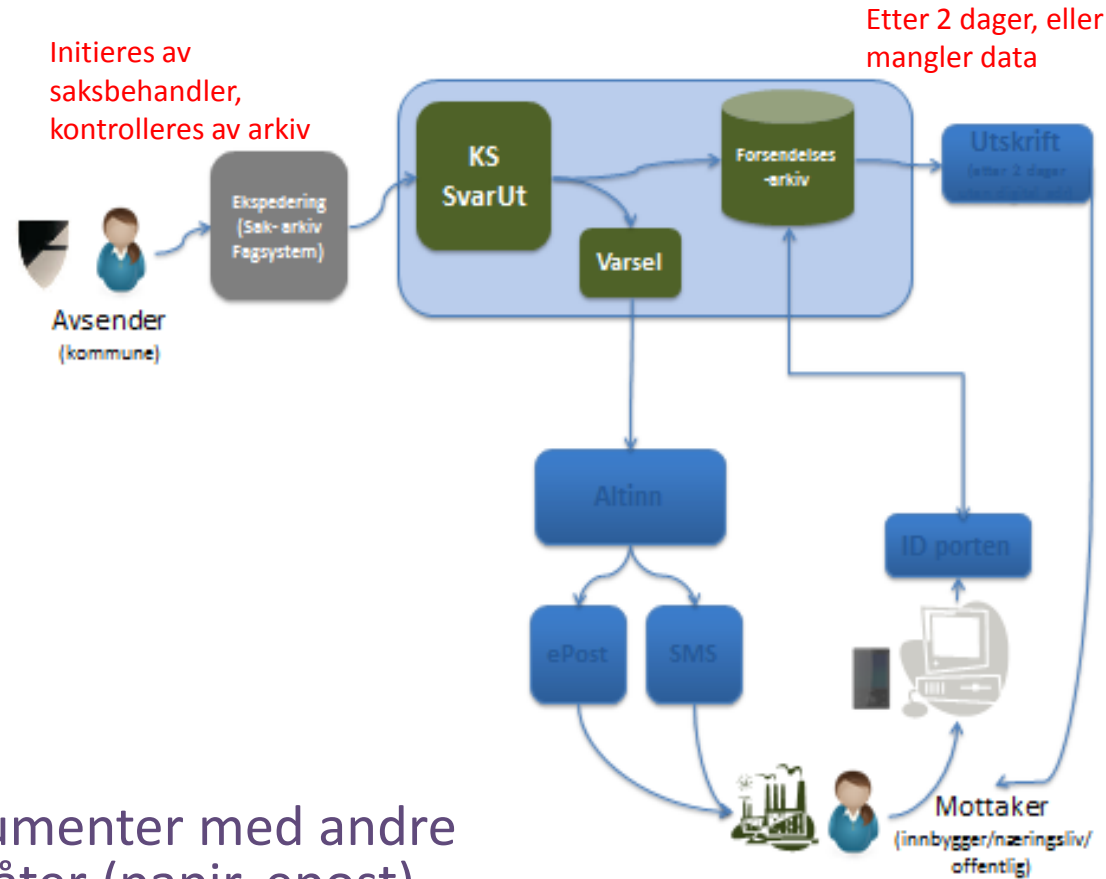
Initieres av saksbehandler, kontrolleres av arkiv

Etter 2 dager, eller mangler data

Ekspedering (Sak- arkiv Fagsystem)

KS SvarUt

Forsendelses -arkiv

Utskrift
(etter 2 dager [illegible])

Varsel

Avsender
(kommune)

Altinn

ID porten

ePost

SMS

Mottaker
(innbygger/næringsliv/ offentlig)

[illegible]umenter med andre
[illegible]åter (papir, epost)